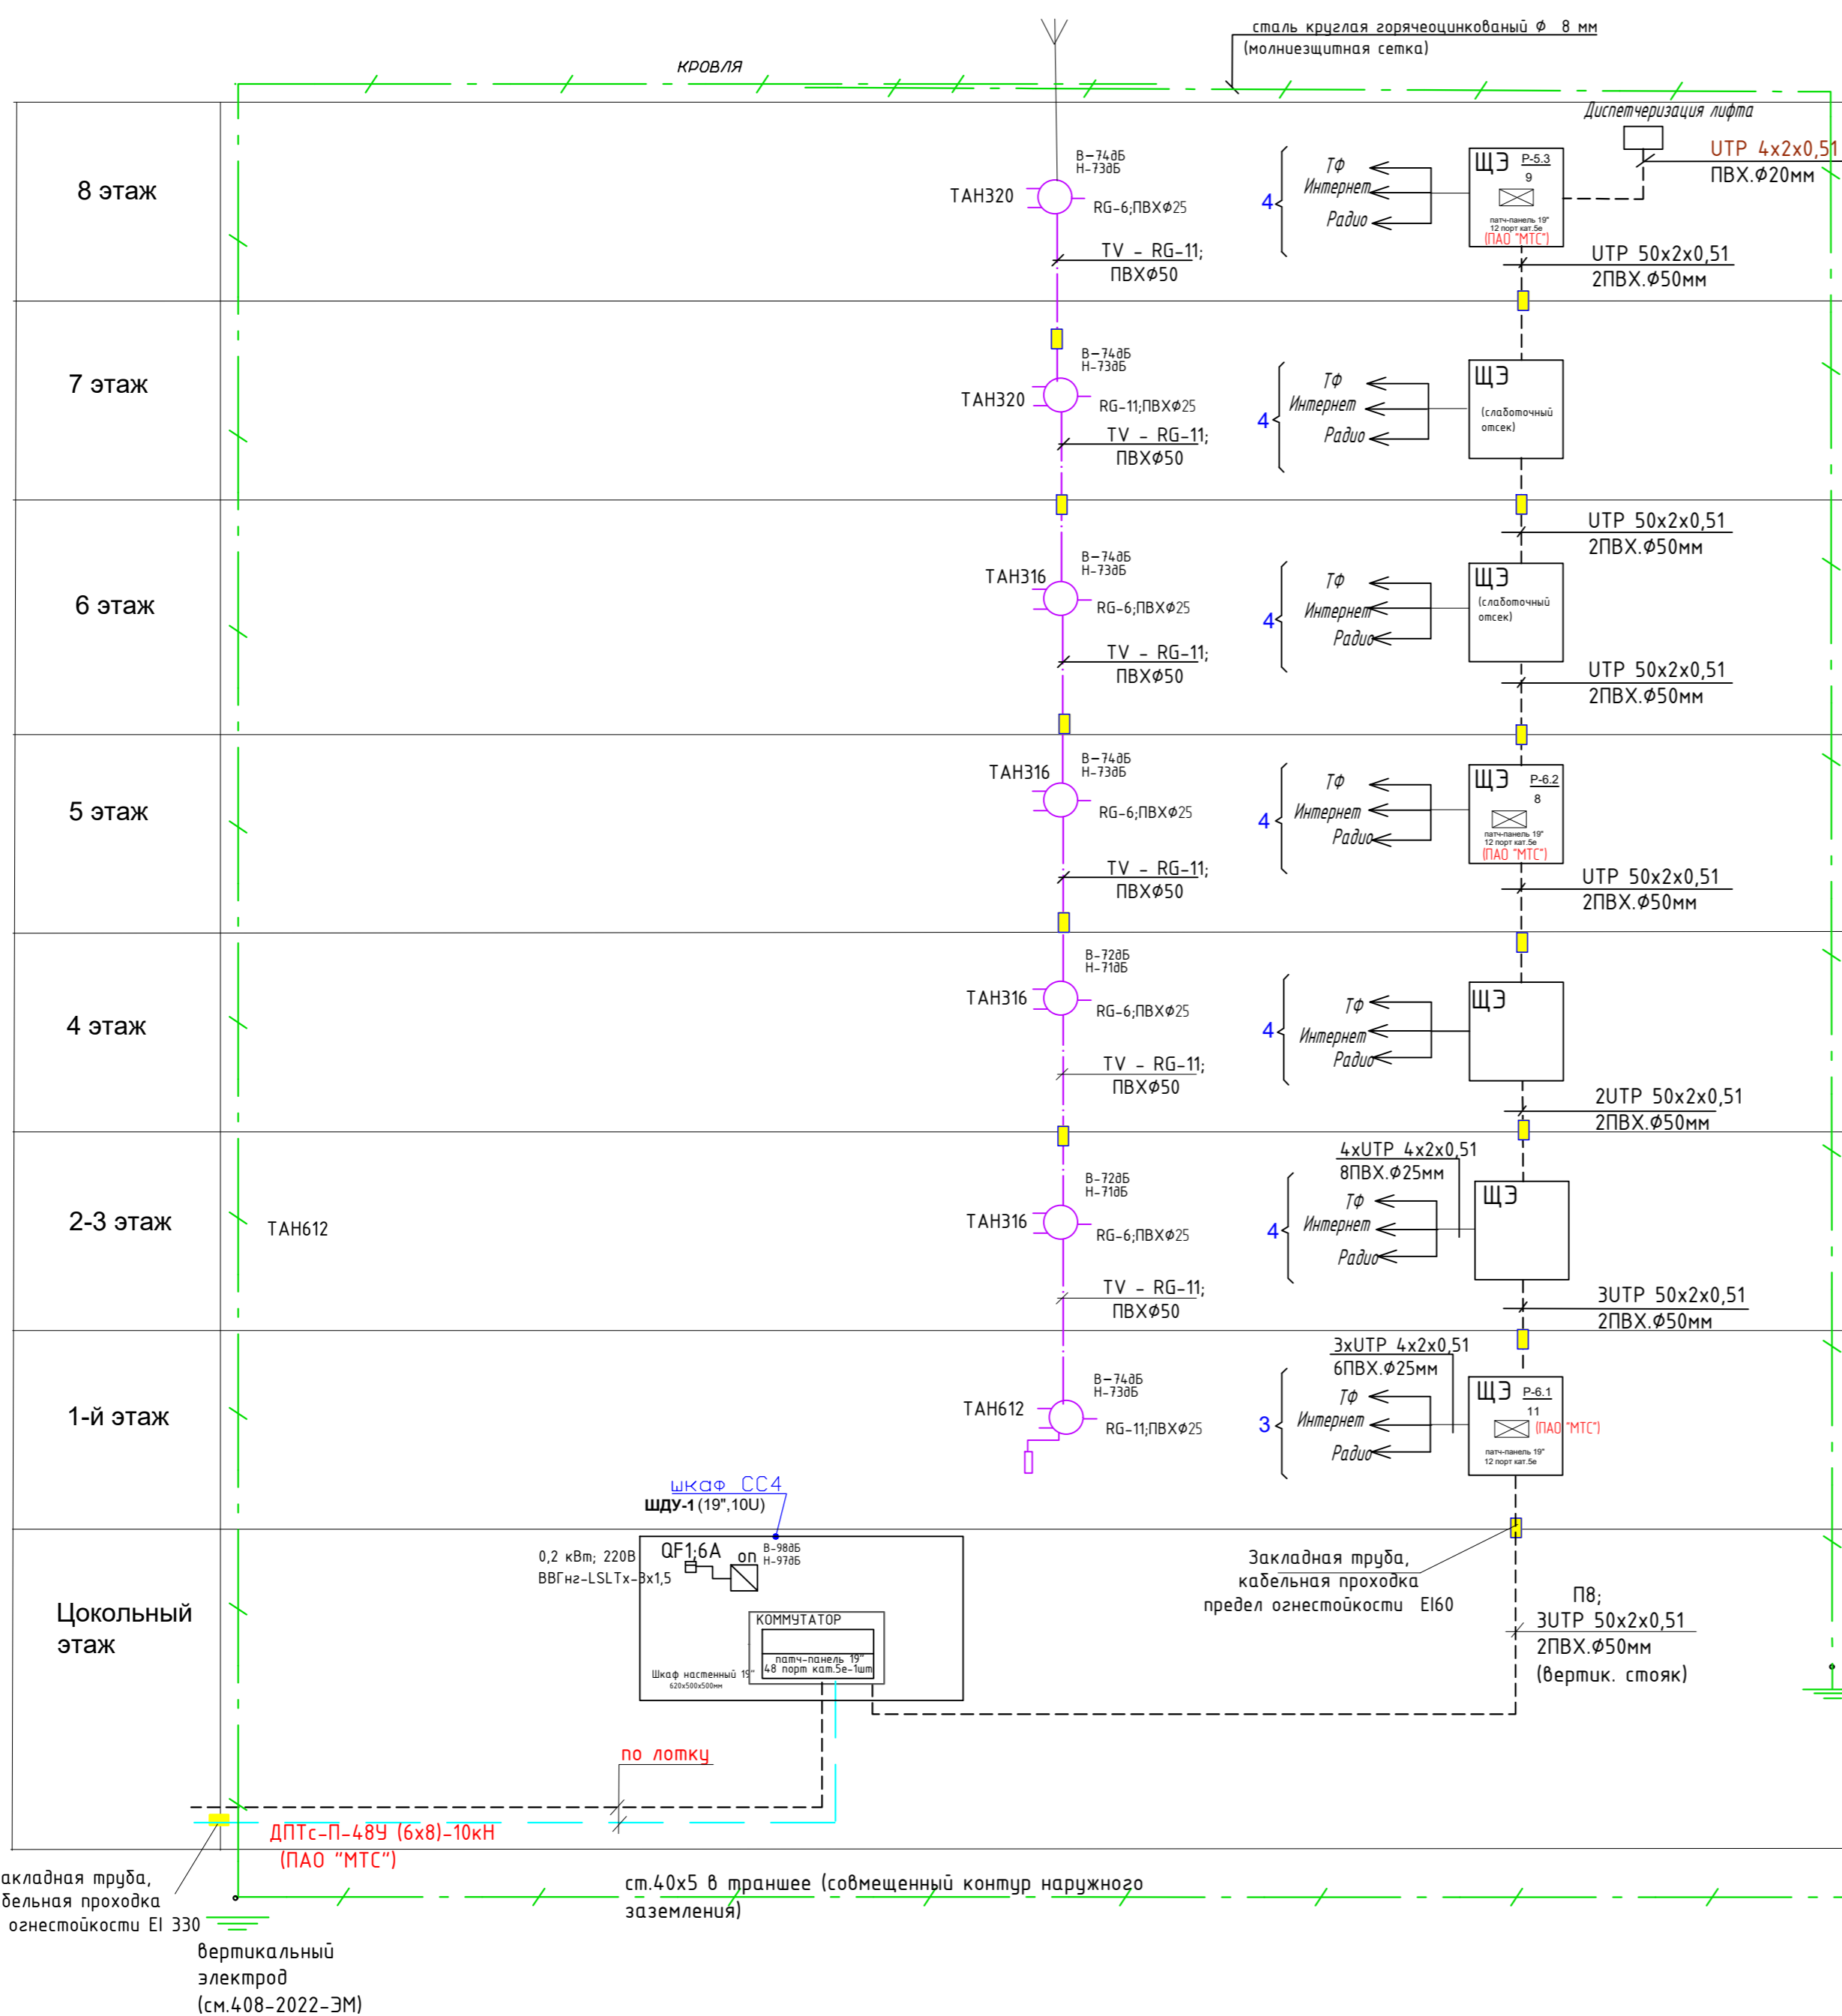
сталь круглая горячеоцинкованый ф 8 мм
(молниезщитная сетка)

КРОВЛЯ

Диспетчеризация лифта

UTP 4х2х0,51
ПВХ.ф20мм

8 этаж

ТАН320
В-74дБ
Н-73дБ
RG-6;ПВХф25
TV - RG-11;
ПВХф50

4
Тф
Интернет
Радио

ЩЭ
Р-5.3
9
патч-панель 19"
12 порт кат.5е
(ПАО "МТС")

UTP 50х2х0,51
2ПВХ.ф50мм

7 этаж

ТАН320
В-74дБ
Н-73дБ
RG-11;ПВХф25
TV - RG-11;
ПВХф50

4
Тф
Интернет
Радио

ЩЭ
(слаботочный отсек)

UTP 50х2х0,51
2ПВХ.ф50мм

6 этаж

ТАН316
В-74дБ
Н-73дБ
RG-6;ПВХф25
TV - RG-11;
ПВХф50

4
Тф
Интернет
Радио

ЩЭ
(слаботочный отсек)

UTP 50х2х0,51
2ПВХ.ф50мм

5 этаж

ТАН316
В-74дБ
Н-73дБ
RG-6;ПВХф25
TV - RG-11;
ПВХф50

4
Тф
Интернет
Радио

ЩЭ
Р-6.2
8
патч-панель 19"
12 порт кат.5е
(ПАО "МТС")

UTP 50х2х0,51
2ПВХ.ф50мм

4 этаж

ТАН316
В-72дБ
Н-71дБ
RG-6;ПВХф25
TV - RG-11;
ПВХф50

4
Тф
Интернет
Радио

ЩЭ

2UTP 50х2х0,51
2ПВХ.ф50мм

2-3 этаж

ТАН612

4хUTP 4х2х0,51
8ПВХ.ф25мм

ТАН316
В-72дБ
Н-71дБ
RG-6;ПВХф25
TV - RG-11;
ПВХф50

4
Тф
Интернет
Радио

ЩЭ

3UTP 50х2х0,51
2ПВХ.ф50мм

1-й этаж

3хUTP 4х2х0,51
6ПВХ.ф25мм

ТАН612
В-74дБ
Н-73дБ
RG-11;ПВХф25

3
Тф
Интернет
Радио

ЩЭ
Р-6.1
11
(ПАО "МТС")
патч-панель 19"
12 порт кат.5е

шкаф СС4
ШДУ-1 (19",10U)

Цокольный этаж

0,2 кВт; 220В
ВВГнг-LSLTx-3х1,5
QF1;6А
оп
В-98дБ
Н-97дБ
КОММУТАТОР
патч-панель 19"
48 порт кат.5е-1шт
Шкаф настенный 19"
620х500х500мм

Закладная труба,
кабельная проходка
предел огнестойкости EI60

П8;
3UTP 50х2х0,51
2ПВХ.ф50мм
(вертик. стояк)

по лотку

ДПТс-П-48У (6х8)-10кН
(ПАО "МТС")

акладная труба,
бельная проходка
огнестойкости EI 330

ст.40х5 в траншее (совмещенный контур наружного заземления)

вертикальный
электрод
(см.408-2022-ЭМ)